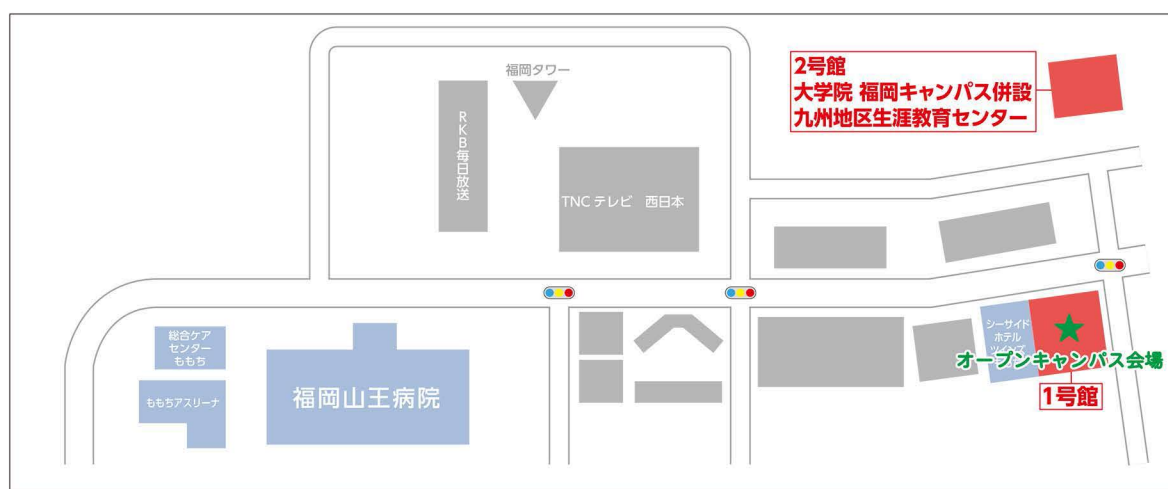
福岡タワー

2号館
大学院 福岡キャンパス併設
九州地区生涯教育センター

RKB毎日放送

TNC テレビ　西日本

総合ケアセンターももち

ももちアスリーナ

福岡山王病院

シーサイドホテルツインズ

オープンキャンパス会場

1号館